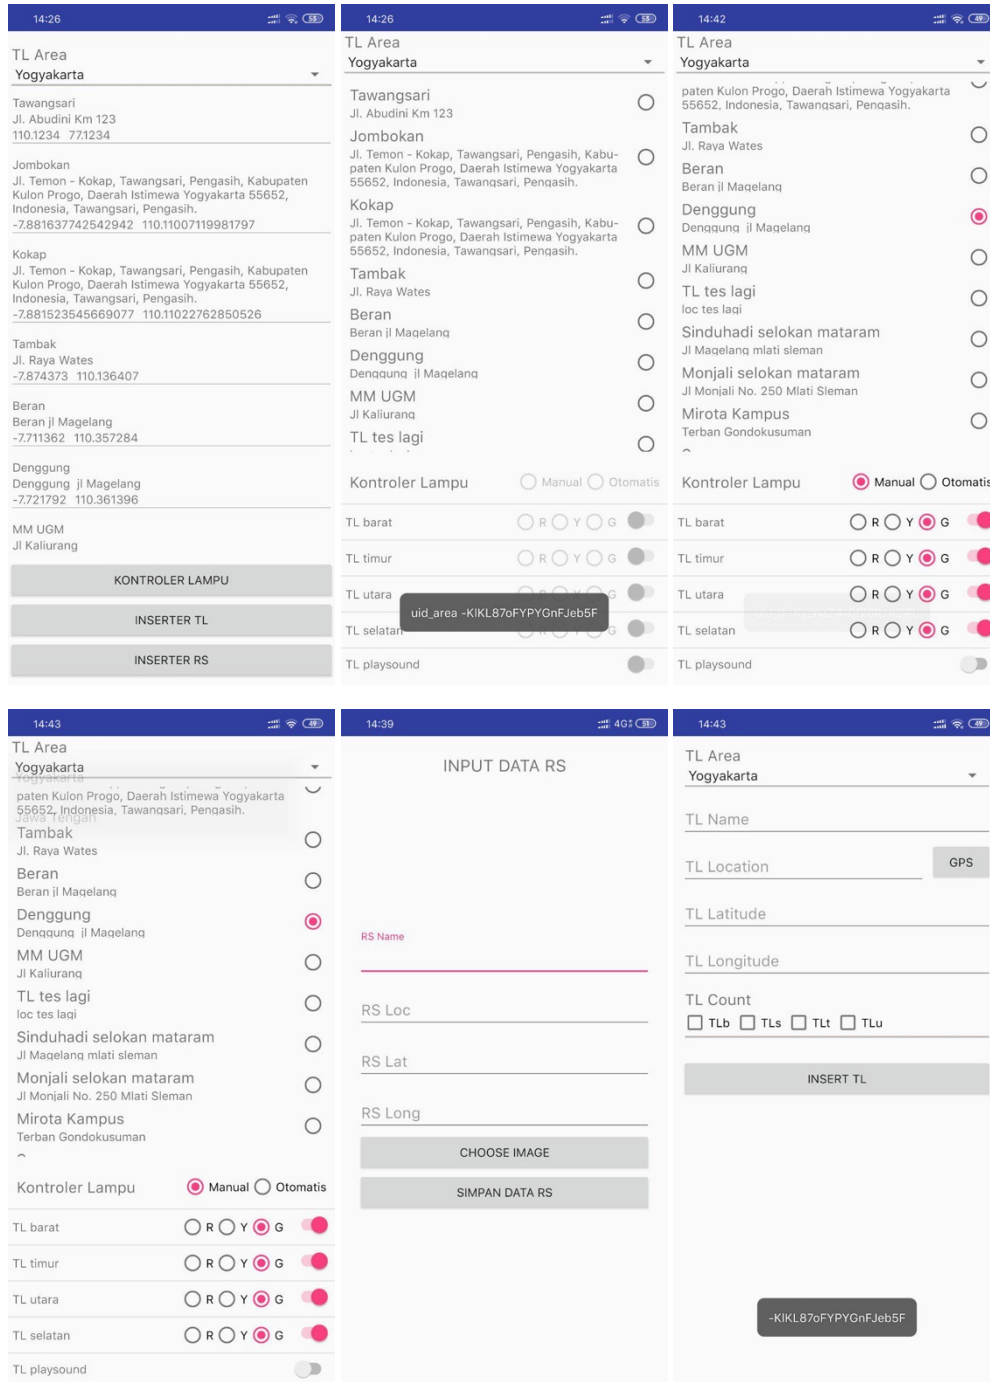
14:26

TL Area
Yogyakarta

Tawangsari
Jl. Abudini Km 123
110.1234 77.1234

Jombokan
Jl. Temon - Kokap, Tawangsari, Pengasih, Kabupaten Kulon Progo, Daerah Istimewa Yogyakarta 55652, Indonesia, Tawangsari, Pengasih.
-7.881637742542942 110.11007119981797

Kokap
Jl. Temon - Kokap, Tawangsari, Pengasih, Kabupaten Kulon Progo, Daerah Istimewa Yogyakarta 55652, Indonesia, Tawangsari, Pengasih.
-7.881523545669077 110.11022762850526

Tambak
Jl. Raya Wates
-7.874373 110.136407

Beran
Beran jl Magelang
-7.711362 110.357284

Denggung
Denggung jl Magelang
-7.721792 110.361396

MM UGM
Jl Kaliurang

KONTROLER LAMPU
INSERTER TL
INSERTER RS

14:26

TL Area
Yogyakarta

Tawangsari
Jl. Abudini Km 123
Jombokan
Jl. Temon - Kokap, Tawangsari, Pengasih, Kabupaten Kulon Progo, Daerah Istimewa Yogyakarta 55652, Indonesia, Tawangsari, Pengasih.
Kokap
Jl. Temon - Kokap, Tawangsari, Pengasih, Kabupaten Kulon Progo, Daerah Istimewa Yogyakarta 55652, Indonesia, Tawangsari, Pengasih.
Tambak
Jl. Raya Wates
Beran
Beran jl Magelang
Denggung
Denggung jl Magelang
MM UGM
Jl Kaliurang
TL tes lagi

Kontroler Lampu Manual Otomatis
TL barat R Y G
TL timur R Y G
TL utara R Y G
TL selatan R Y G
TL playsound
uid_area -KIKL87oFYPYGnFJeb5F

14:42

TL Area
Yogyakarta

paten Kulon Progo, Daerah Istimewa Yogyakarta 55652, Indonesia, Tawangsari, Pengasih.
Tambak
Jl. Raya Wates
Beran
Beran jl Magelang
Denggung
Denggung jl Magelang
MM UGM
Jl Kaliurang
TL tes lagi
loc tes lagi
Sinduhadi selokan mataram
Jl Magelang mlati sleman
Monjali selokan mataram
Jl Monjali No. 250 Mlati Sleman
Mirota Kampus
Terban Gondokusuman

Kontroler Lampu Manual Otomatis
TL barat R Y G
TL timur R Y G
TL utara R Y G
TL selatan R Y G
TL playsound

14:43

TL Area
Yogyakarta
Yogyakarta
paten Kulon Progo, Daerah Istimewa Yogyakarta 55652, Indonesia, Tawangsari, Pengasih.
Jawa Tengah
Tambak
Jl. Raya Wates
Beran
Beran jl Magelang
Denggung
Denggung jl Magelang
MM UGM
Jl Kaliurang
TL tes lagi
loc tes lagi
Sinduhadi selokan mataram
Jl Magelang mlati sleman
Monjali selokan mataram
Jl Monjali No. 250 Mlati Sleman
Mirota Kampus
Terban Gondokusuman

Kontroler Lampu Manual Otomatis
TL barat R Y G
TL timur R Y G
TL utara R Y G
TL selatan R Y G
TL playsound

14:39 4G

INPUT DATA RS

RS Name
RS Loc
RS Lat
RS Long
CHOOSE IMAGE
SIMPAN DATA RS

14:43

TL Area
Yogyakarta

TL Name
TL Location
GPS
TL Latitude
TL Longitude
TL Count
TLb TLs TLt TLu
INSERT TL
-KIKL87oFYPYGnFJeb5F